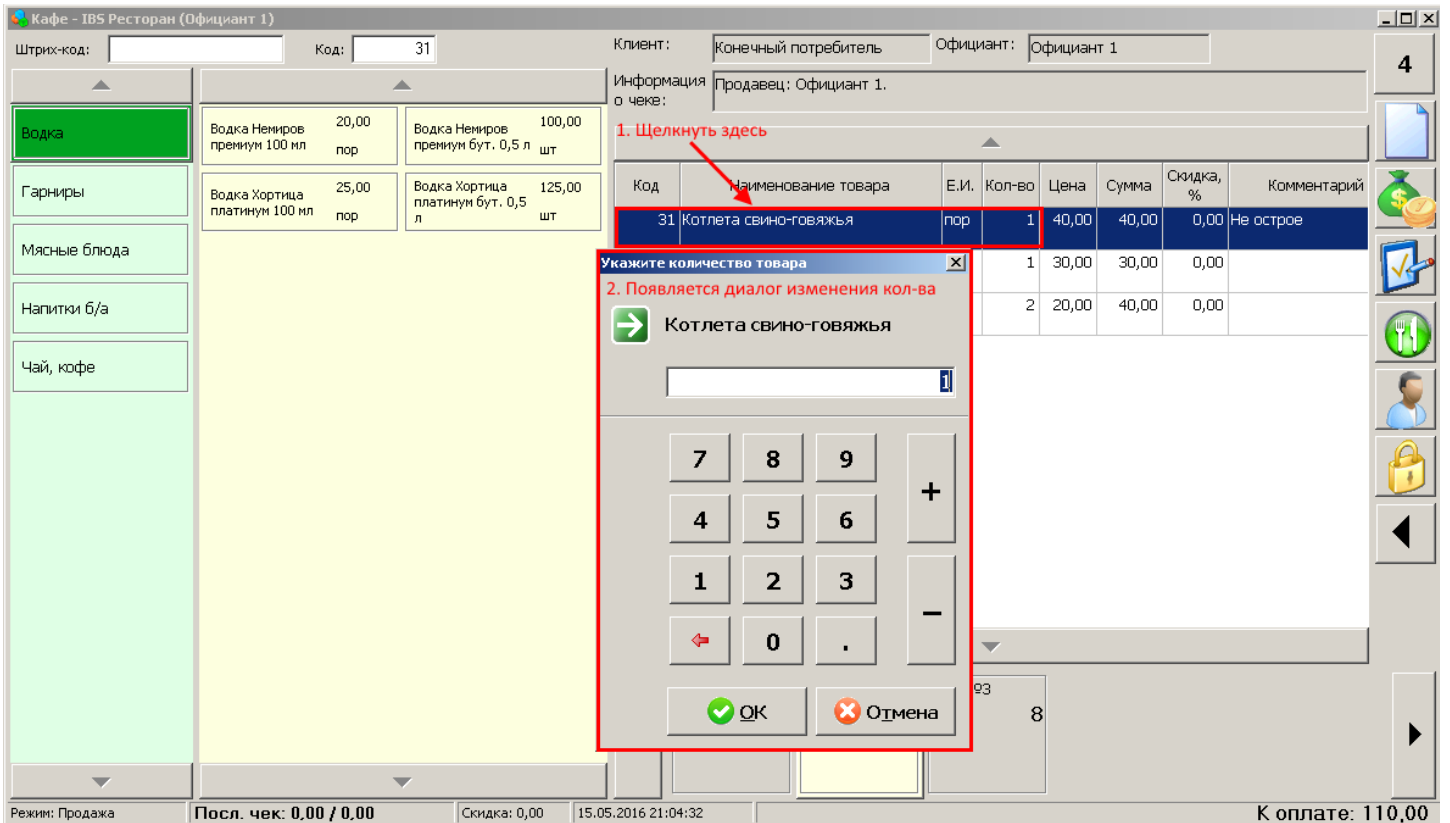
Кафе - IBS Ресторан (Официант 1)

Штрих-код: Код: 31

Клиент: Конечный потребитель Официант: Официант 1

Информация о чеке: Продавец: Официант 1.

4

Водка
Гарниры
Мясные блюда
Напитки б/а
Чай, кофе

Водка Немиров премиум 100 мл 20,00 пор
Водка Немиров премиум бут. 0,5 л 100,00 шт
Водка Хортица платинум 100 мл 25,00 пор
Водка Хортица платинум бут. 0,5 л 125,00 шт

1. Щелкнуть здесь

| Код | Наименование товара | Е.И. | Кол-во | Цена | Сумма | Скидка, % | Комментарий |
|---|---|---|---|---|---|---|---|
| 31 | Котлета свино-говяжья | пор | 1 | 40,00 | 40,00 | 0,00 | Не острое |
| | | | 1 | 30,00 | 30,00 | 0,00 | |
| | | | 2 | 20,00 | 40,00 | 0,00 | |

Укажите количество товара

2. Появляется диалог изменения кол-ва

Котлета свино-говяжья

1

7 8 9 +
4 5 6
1 2 3 −
0 .

ОК Отмена

№3
8

Режим: Продажа Посл. чек: 0,00 / 0,00 Скидка: 0,00 15.05.2016 21:04:32 К оплате: 110,00